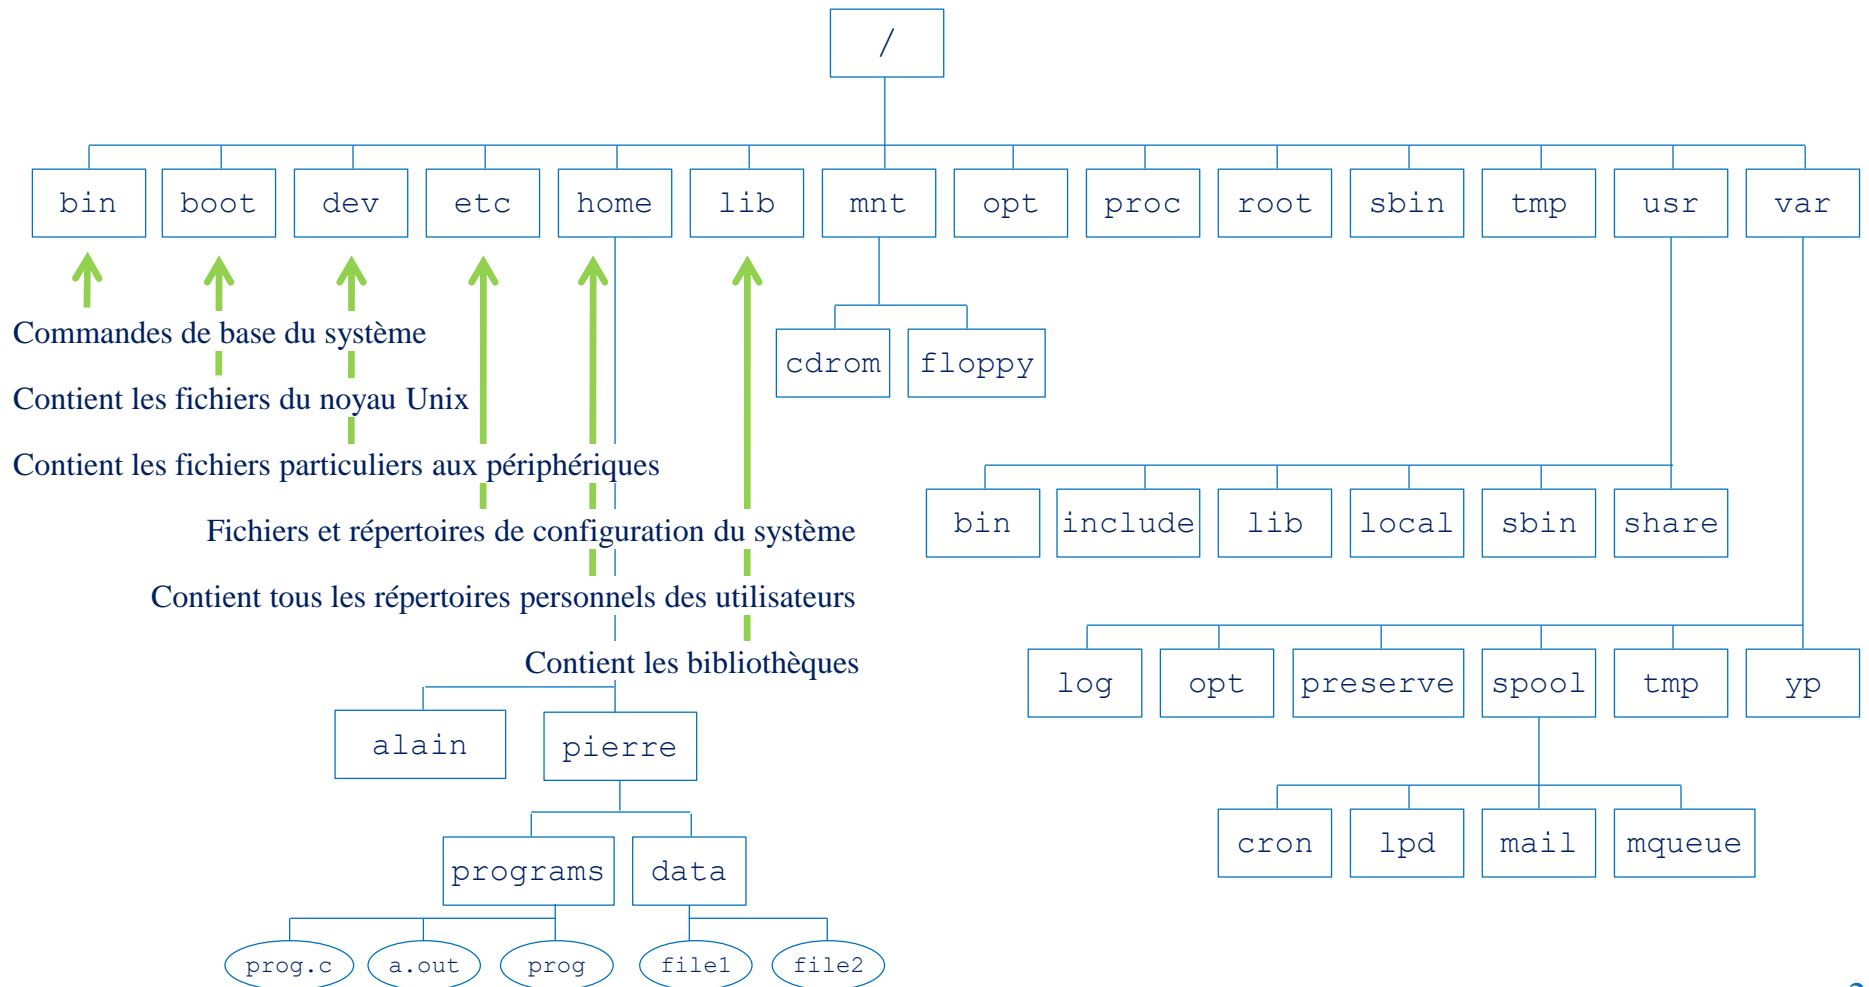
/

bin boot dev etc home lib mnt opt proc root sbin tmp usr var

Commandes de base du système

Contient les fichiers du noyau Unix

Contient les fichiers particuliers aux périphériques

Fichiers et répertoires de configuration du système

Contient tous les répertoires personnels des utilisateurs

Contient les bibliothèques

cdrom floppy

bin include lib local sbin share

log opt preserve spool tmp yp

cron lpd mail mqueue

alain pierre

programs data

prog.c a.out prog file1 file2